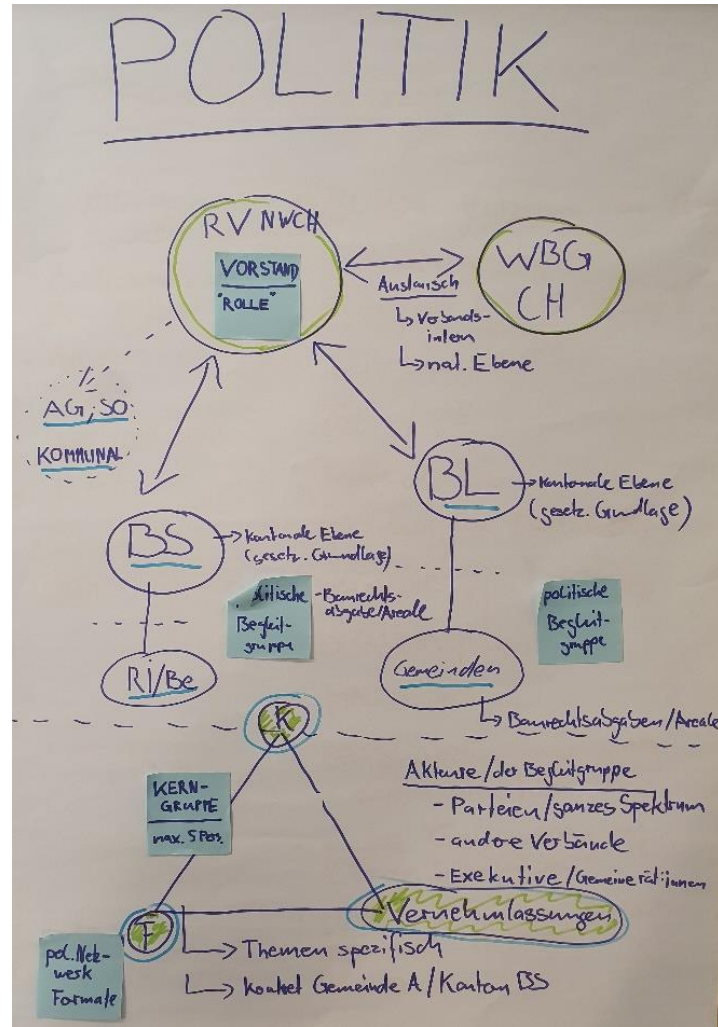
POLITIK

RV NWCH

VORSTAND
"ROLLE"

Austausch
↳ Verbandsinteressen
↳ nat. Ebene

WBG CH

AG, SO
KOMMUNAL

BL → kantonale Ebene (gesetz. Grundlage)

BS → kantonale Ebene (gesetz. Grundlage)

politische Begleitgruppe

-Baurechtsabgabe/Areale

politische Begleitgruppe

Ri/Be

Gemeinden
↳ Baurechtsabgaben/Areale

K

KERN-GRUPPE
max. 5 Pers.

Akteure/der Begleitgruppe
- Parteien/ganzes Spektrum
- andere Verbände
- Exekutive/Gemeinderät:innen

F

Vernehmlassungen

pol. Netzwerk Formate

→ Themen spezifisch
↳ kontakt Gemeinde A/Kanton BS